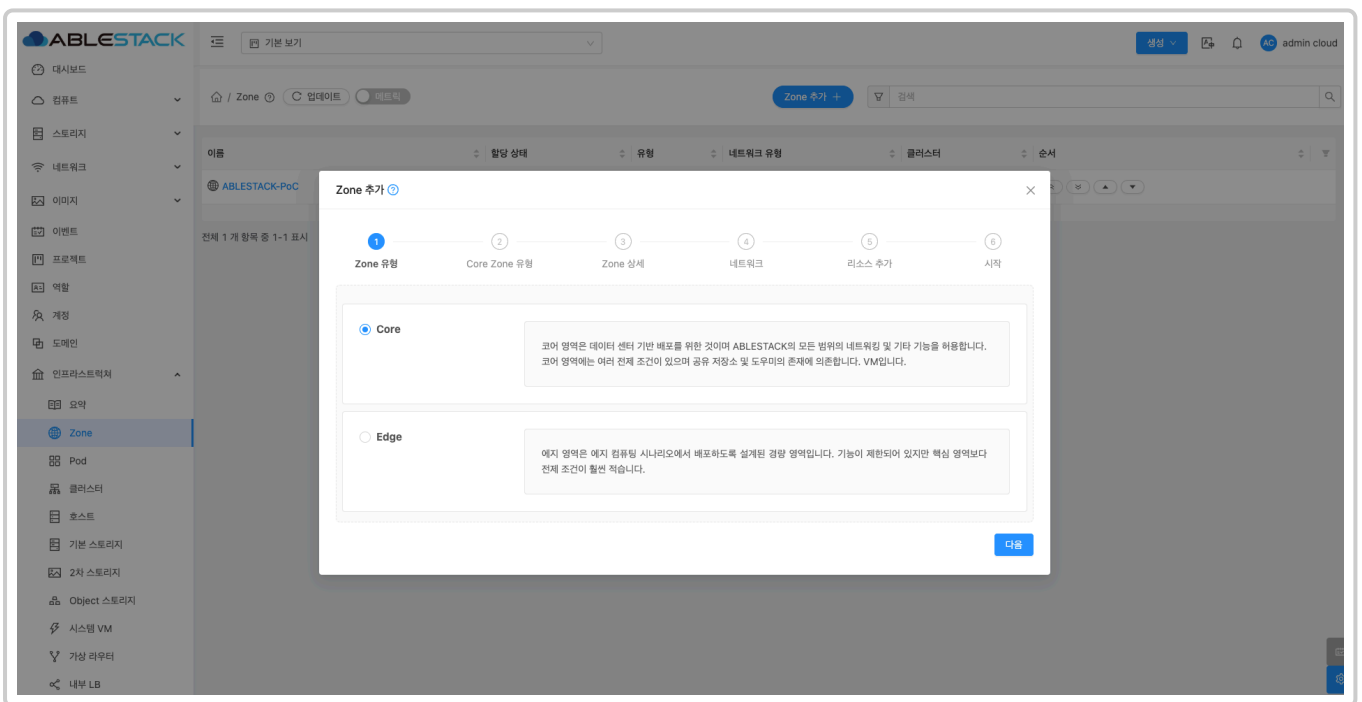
ABLESTACK

기본 보기

생성 admin cloud

대시보드
컴퓨트
스토리지
네트워크
이미지
이벤트
프로젝트
역할
계정
도메인
인프라스트럭쳐
요약
Zone
Pod
클러스터
호스트
기본 스토리지
2차 스토리지
Object 스토리지
시스템 VM
가상 라우터
내부 LB

Zone 업데이트 메트릭

Zone 추가 +

검색

| 이름 | 할당 상태 | 유형 | 네트워크 유형 | 클러스터 | 순서 |
|---|---|---|---|---|---|
| ABLESTACK-PoC | | | | | |

전체 1 개 항목 중 1-1 표시

Zone 추가

1 Zone 유형
2 Core Zone 유형
3 Zone 상세
4 네트워크
5 리소스 추가
6 시작

Core
코어 영역은 데이터 센터 기반 배포를 위한 것이며 ABLESTACK의 모든 범위의 네트워킹 및 기타 기능을 허용합니다. 코어 영역에는 여러 전제 조건이 있으며 공유 저장소 및 도우미의 존재에 의존합니다. VM입니다.

Edge
에지 영역은 에지 컴퓨팅 시나리오에서 배포하도록 설계된 경량 영역입니다. 기능이 제한되어 있지만 핵심 영역보다 전제 조건이 훨씬 적습니다.

다음